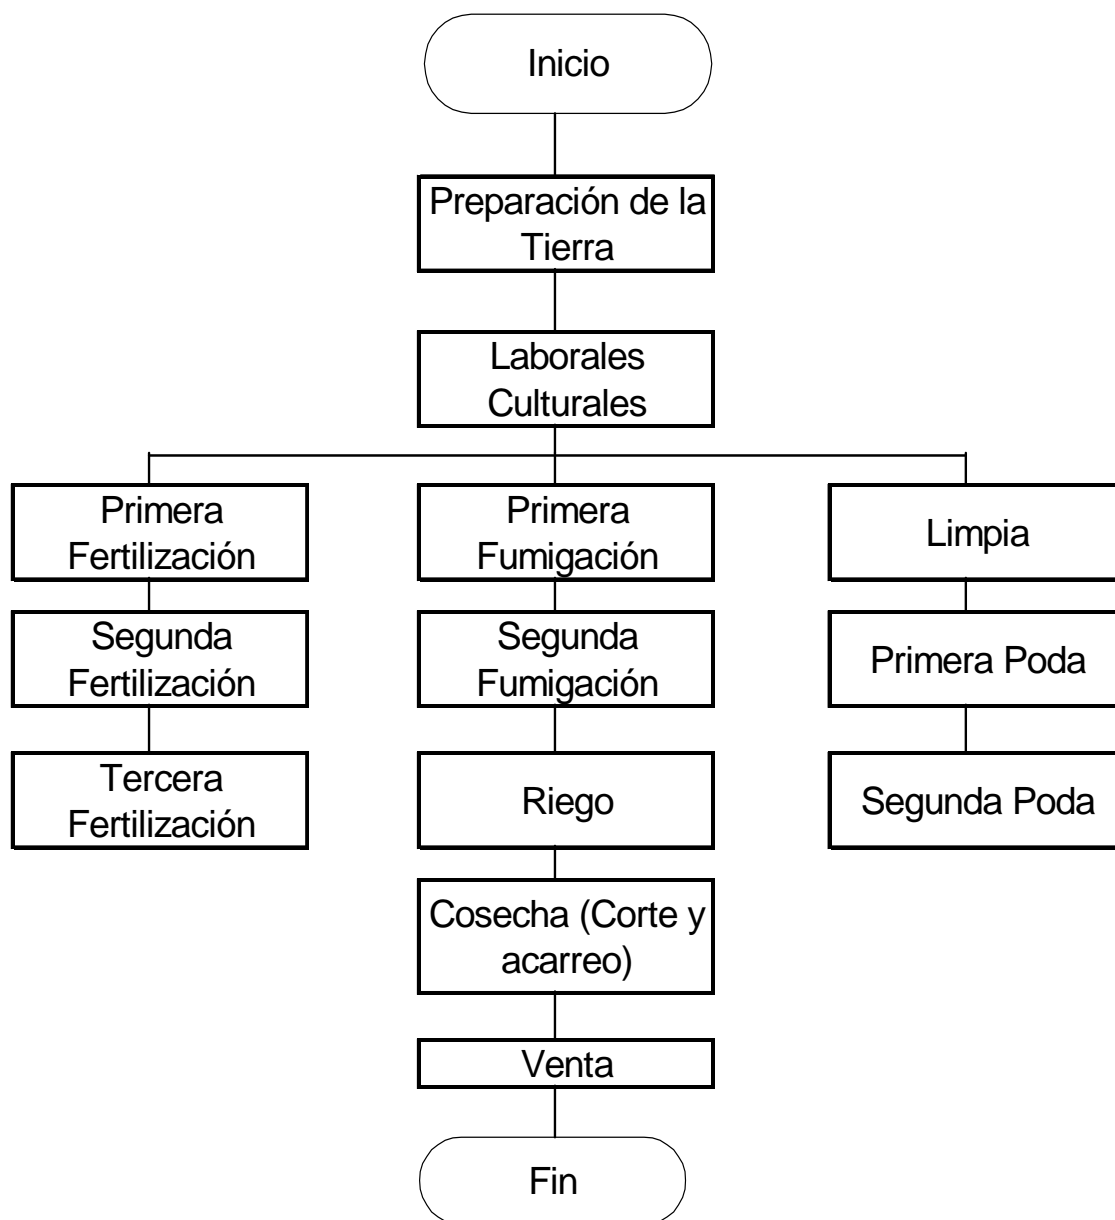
Inicio

Preparación de la Tierra

Laborales Culturales

Primera Fertilización

Segunda Fertilización

Tercera Fertilización

Primera Fumigación

Segunda Fumigación

Riego

Cosecha (Corte y acarreo)

Venta

Fin

Limpia

Primera Poda

Segunda Poda